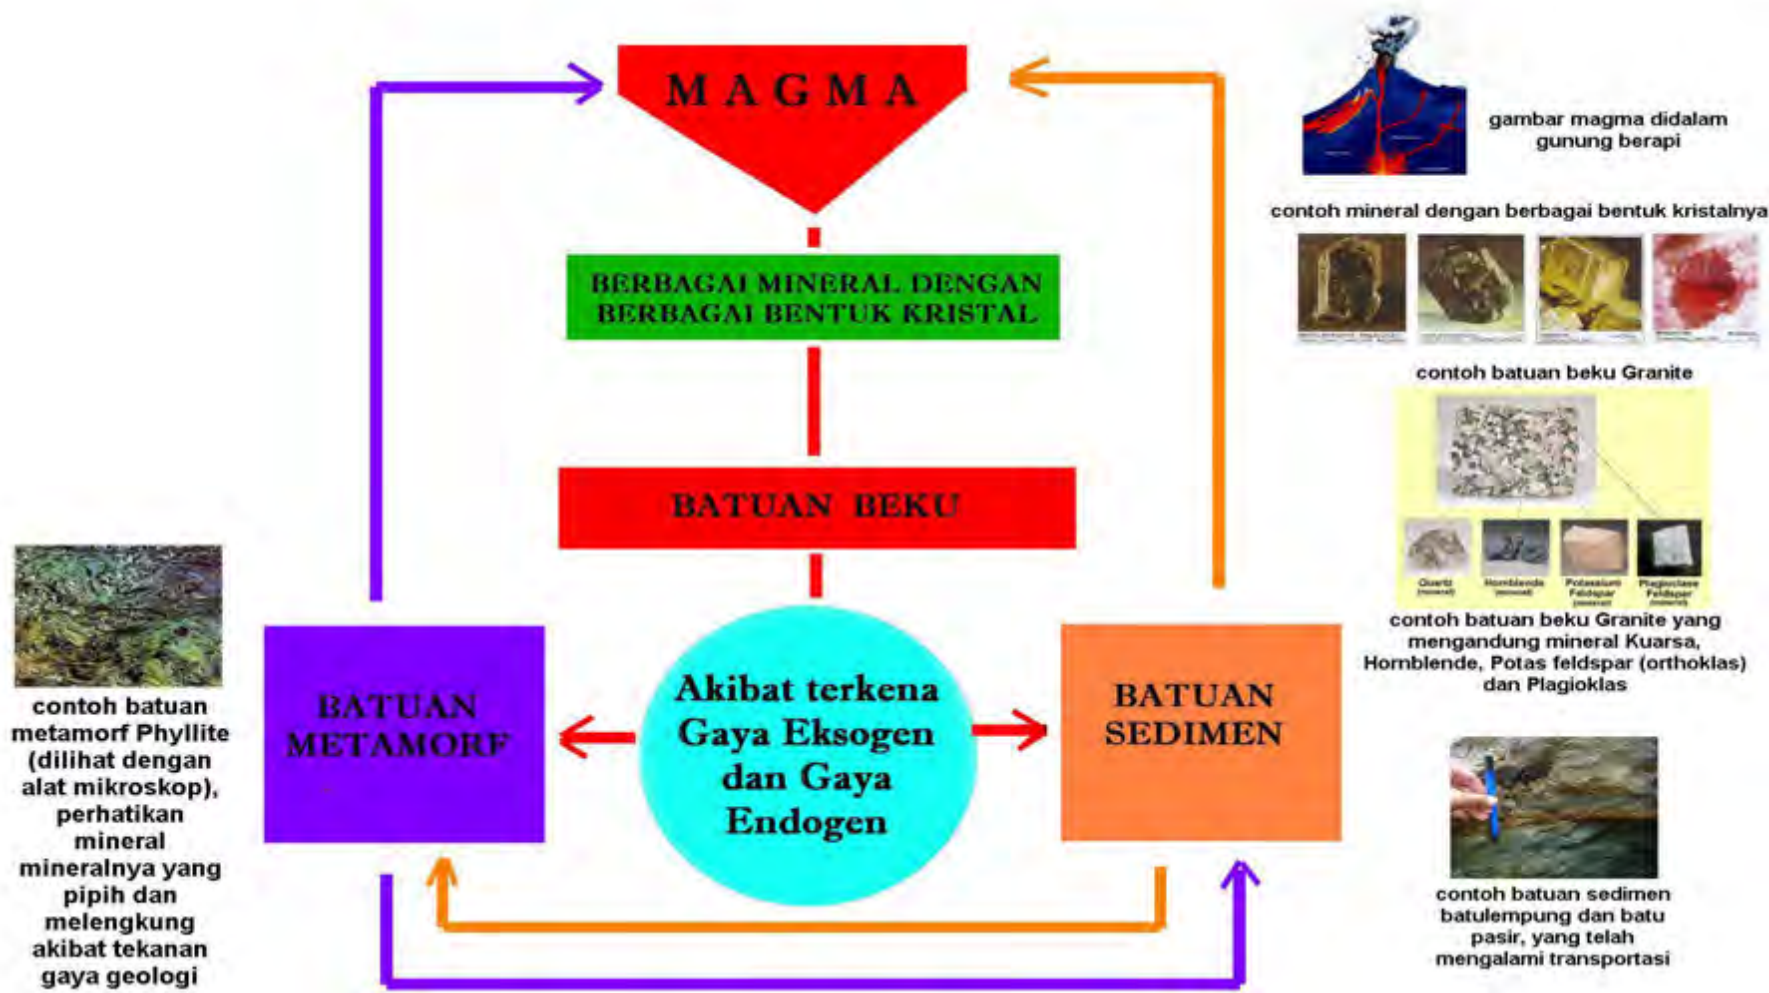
MAGMA

gambar magma didalam gunung berapi

contoh mineral dengan berbagai bentuk kristalnya

BERBAGAI MINERAL DENGAN BERBAGAI BENTUK KRISTAL

contoh batuan beku Granite

BATUAN BEKU

Quartz (mineral) Hornblende (mineral) Potassium Feldspar (mineral) Plagioclase Feldspar (mineral)

contoh batuan beku Granite yang mengandung mineral Kuarsa, Hornblende, Potas feldspar (orthoklas) dan Plagioklas

BATUAN METAMORF

Akibat terkena Gaya Eksogen dan Gaya Endogen

BATUAN SEDIMEN

contoh batuan metamorf Phyllite (dilihat dengan alat mikroskop), perhatikan mineral mineralnya yang pipih dan melengkung akibat tekanan gaya geologi

contoh batuan sedimen batulempung dan batu pasir, yang telah mengalami transportasi